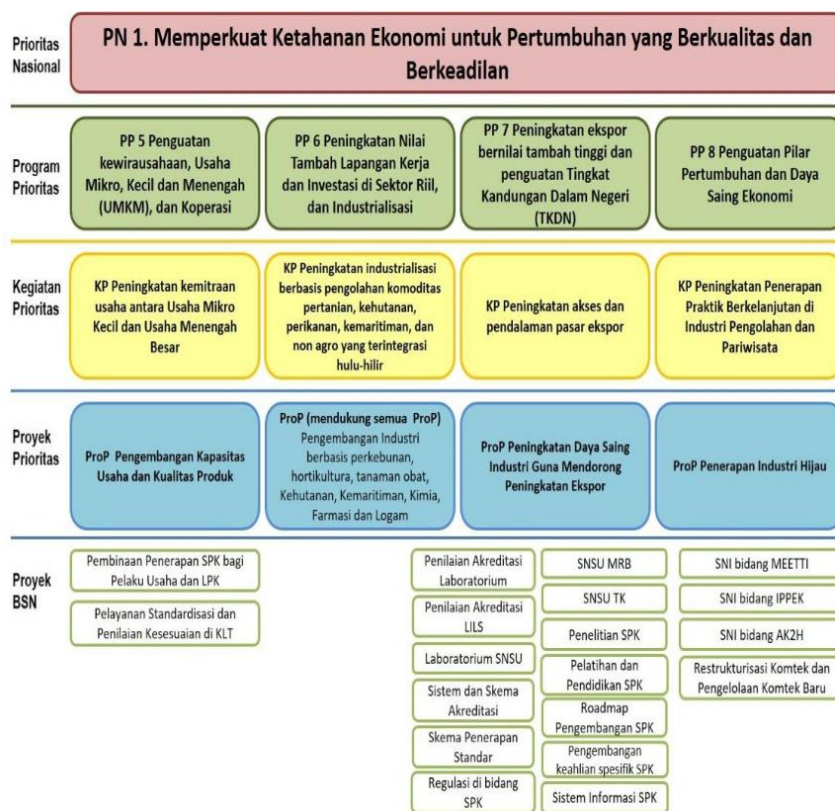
Prioritas Nasional

PN 1. Memperkuat Ketahanan Ekonomi untuk Pertumbuhan yang Berkualitas dan Berkeadilan

Program Prioritas

PP 5 Penguatan kewirausahaan, Usaha Mikro, Kecil dan Menengah (UMKM), dan Koperasi

PP 6 Peningkatan Nilai Tambah Lapangan Kerja dan Investasi di Sektor Riil, dan Industrialisasi

PP 7 Peningkatan ekspor bernilai tambah tinggi dan penguatan Tingkat Kandungan Dalam Negeri (TKDN)

PP 8 Penguatan Pilar Pertumbuhan dan Daya Saing Ekonomi

Kegiatan Prioritas

KP Peningkatan kemitraan usaha antara Usaha Mikro Kecil dan Usaha Menengah Besar

KP Peningkatan industrialisasi berbasis pengolahan komoditas pertanian, kehutanan, perikanan, kemaritiman, dan non agro yang terintegrasi hulu-hilir

KP Peningkatan akses dan pendalaman pasar ekspor

KP Peningkatan Penerapan Praktik Berkelanjutan di Industri Pengolahan dan Pariwisata

Proyek Prioritas

ProP Pengembangan Kapasitas Usaha dan Kualitas Produk

ProP (mendukung semua ProP) Pengembangan Industri berbasis perkebunan, hortikultura, tanaman obat, Kehutanan, Kemaritiman, Kimia, Farmasi dan Logam

ProP Peningkatan Daya Saing Industri Guna Mendorong Peningkatan Ekspor

ProP Penerapan Industri Hijau

Proyek BSN

Pembinaan Penerapan SPK bagi Pelaku Usaha dan LPK

Pelayanan Standardisasi dan Penilaian Kesesuaian di KLT

Penilaian Akreditasi Laboratorium

Penilaian Akreditasi LILS

Laboratorium SNSU

Sistem dan Skema Akreditasi

Skema Penerapan Standar

Regulasi di bidang SPK

SNSU MRB

SNSU TK

Penelitian SPK

Pelatihan dan Pendidikan SPK

Roadmap Pengembangan SPK

Pengembangan keahlian spesifik SPK

Sistem Informasi SPK

SNI bidang MEETTI

SNI bidang IPPEK

SNI bidang AK2H

Restrukturisasi Komtek dan Pengelolaan Komtek Baru